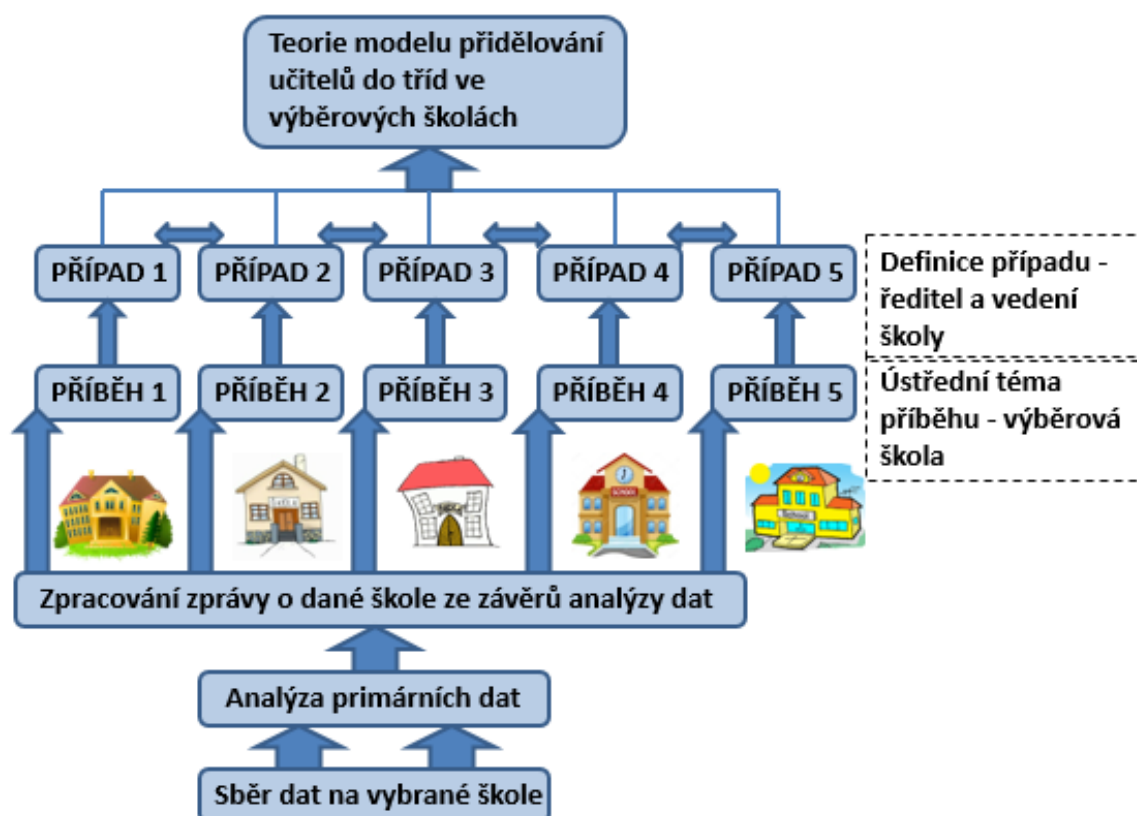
Teorie modelu přidělování učitelů do tříd ve výběrových školách

PŘÍPAD 1
PŘÍPAD 2
PŘÍPAD 3
PŘÍPAD 4
PŘÍPAD 5

Definice případu - ředitel a vedení školy

PŘÍBĚH 1
PŘÍBĚH 2
PŘÍBĚH 3
PŘÍBĚH 4
PŘÍBĚH 5

Ústřední téma příběhu - výběrová škola

Zpracování zprávy o dané škole ze závěrů analýzy dat

Analýza primárních dat

Sběr dat na vybrané škole